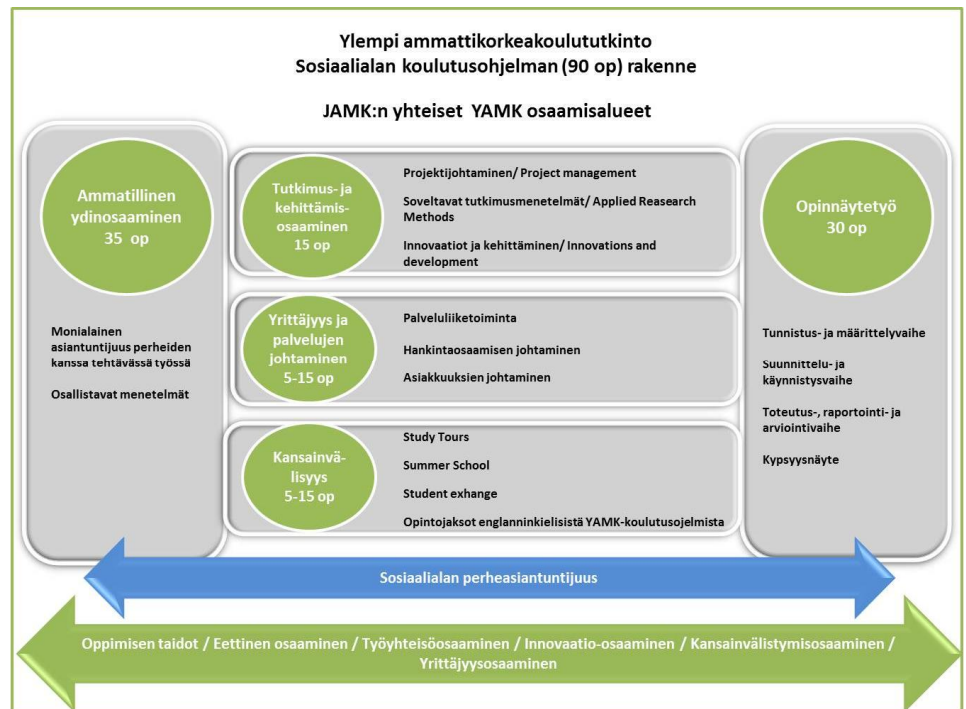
Ylempi ammattikorkeakoulututkinto
Sosiaalialan koulutusohjelman (90 op) rakenne

JAMK:n yhteiset YAMK osaamisalueet

Ammatillinen ydinosaaminen 35 op

Monialainen asiantuntijuus perheiden kanssa tehtävässä työssä

Osallistavat menetelmät

Tutkimus- ja kehittämis-osaaminen 15 op

Projektijohtaminen/ Project management

Soveltavat tutkimusmenetelmät/ Applied Reasearch Methods

Innovaatiot ja kehittäminen/ Innovations and development

Yrittäjyys ja palvelujen johtaminen 5-15 op

Palveluliiketoiminta

Hankintaosaamisen johtaminen

Asiakkuuksien johtaminen

Kansainvä-lisyys 5-15 op

Study Tours

Summer School

Student exhange

Opintojaksot englanninkielisistä YAMK-koulutusojelmista

Opinnäytetyö 30 op

Tunnistus- ja määrittelyvaihe

Suunnittelu- ja käynnistysvaihe

Toteutus-, raportointi- ja arviointivaihe

Kypsyysnäyte

Sosiaalialan perheasiantuntijuus

Oppimisen taidot / Eettinen osaaminen / Työyhteisöosaaminen / Innovaatio-osaaminen / Kansainvälistymisosaaminen / Yrittäjyysosaaminen